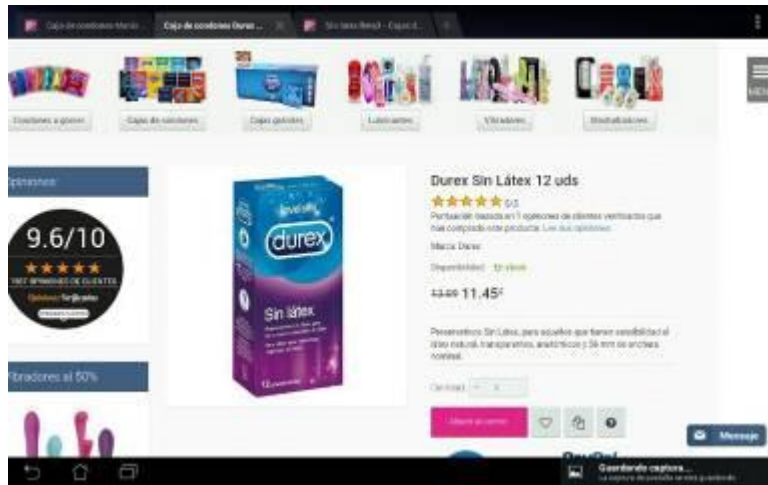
Cajas de condones Marca | Caja de condones Durex ... | Sin latex Retail - Caja d...

Condones a granel | Cajas de condones | Cajas gratis | Lubricantes | Vibradores | Masturbadores

MENU

Opiniones

9.6/10

★★★★★

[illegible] OPINIONES DE CLIENTES

Opiniones Verificadas

Vibradores al 50%

Durex Sin Látex 12 uds

★★★★★ 9.6

Puntuación basada en 7 opiniones de clientes verificados que han comprado este producto. Lee sus opiniones

Marca: Durex

Disponibilidad: En stock

13.99 11.45€

Preservativos Sin Látex, para aquellos que tienen sensibilidad al látex natural, transparentes, anatómicos y 56 mm de anchura nominal.

Cantidad: 1

Añadir al carrito

durex

Sin látex

Message

Guardando captura...

La captura de pantalla se está guardando.